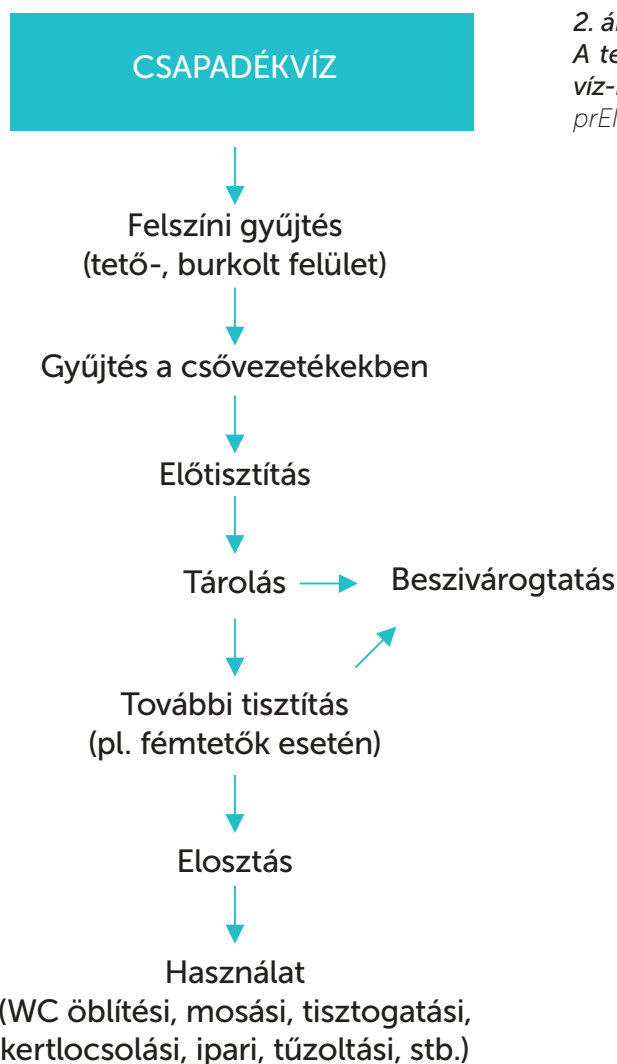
2. á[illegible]
A te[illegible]
víz-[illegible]
prEI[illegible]

CSAPADÉKVÍZ

Felszíni gyűjtés
(tető-, burkolt felület)

Gyűjtés a csővezetékekben

Előtisztítás

Tárolás

Beszivárogtatás

További tisztítás
(pl. fémtetők esetén)

Elosztás

Használat
(WC öblítési, mosási, tisztogatási, kertlocsolási, ipari, tűzoltási, stb.)